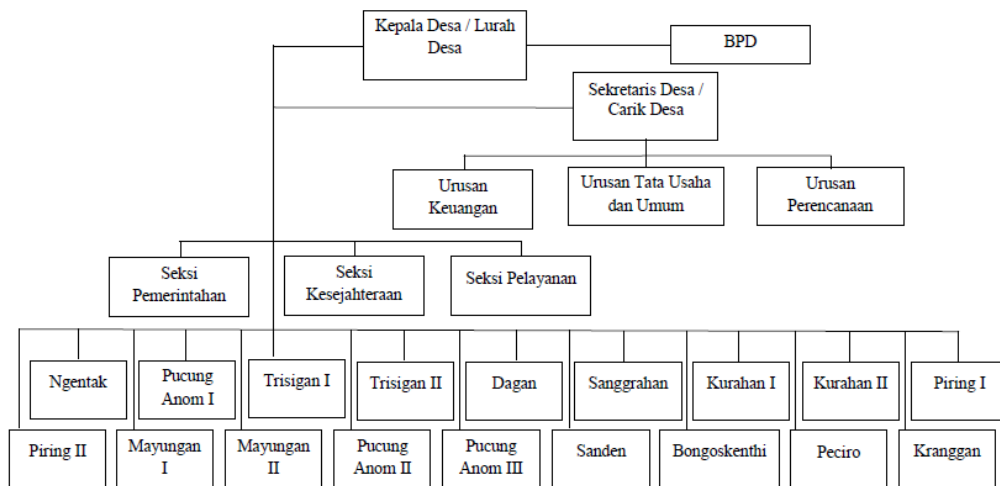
Kepala Desa / Lurah Desa

BPD

Sekretaris Desa / Carik Desa

Urusan Keuangan

Urusan Tata Usaha dan Umum

Urusan Perencanaan

Seksi Pemerintahan

Seksi Kesejahteraan

Seksi Pelayanan

Ngentak

Pucung Anom I

Trisigan I

Trisigan II

Dagan

Sanggrahan

Kurahan I

Kurahan II

Piring I

Piring II

Mayungan I

Mayungan II

Pucung Anom II

Pucung Anom III

Sanden

Bongoskenthi

Peciro

Kranggan